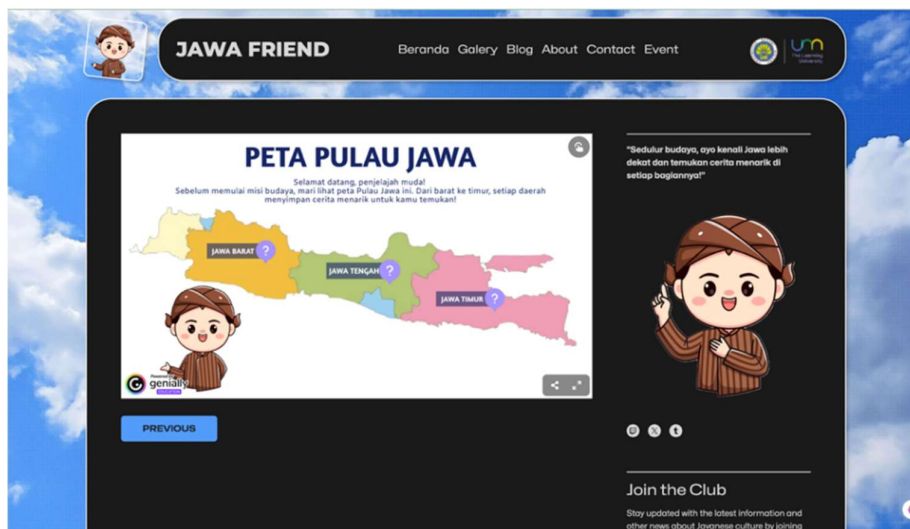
JAWA FRIEND

Beranda Galery Blog About Contact Event

UM The Learning University

PETA PULAU JAWA

Selamat datang, penjelajah muda!
Sebelum memulai misi budaya, mari lihat peta Pulau Jawa ini. Dari barat ke timur, setiap daerah menyimpan cerita menarik untuk kamu temukan!

JAWA BARAT ?

JAWA TENGAH ?

JAWA TIMUR ?

Powered by genially

PREVIOUS

"Sedulur budaya, ayo kenali Jawa lebih dekat dan temukan cerita menarik di setiap bagiannya!"

Join the Club

Stay updated with the latest information and other news about Javanese culture by joining